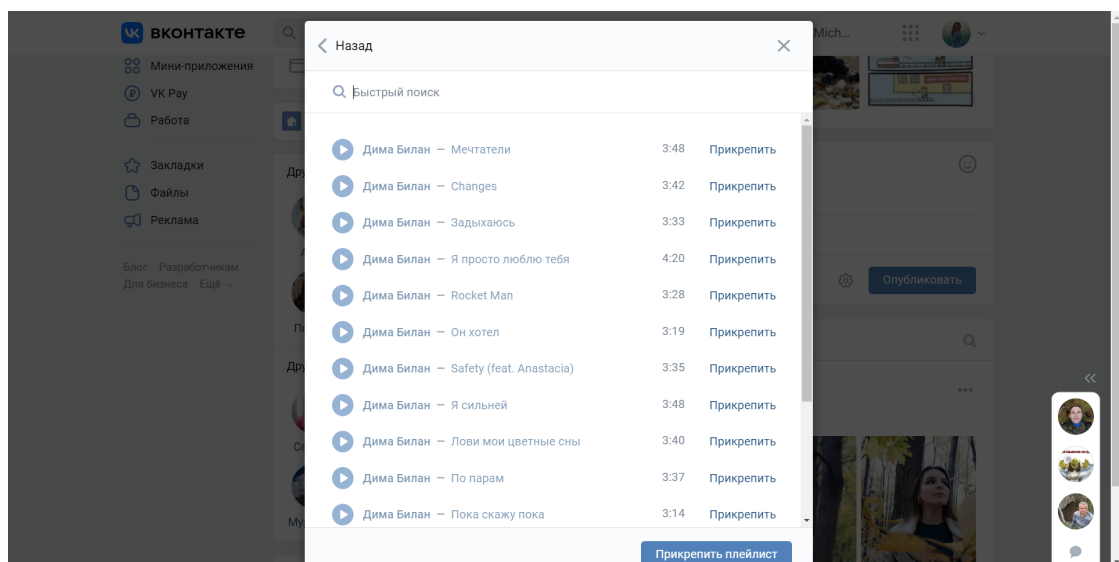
вконтакте

Мини-приложения
VK Pay
Работа

Закладки
Файлы
Реклама

Блог Разработчикам
Для бизнеса Ещё

Mich...

Назад

Быстрый поиск

| | | |
|---|---|---|
| Дима Билан — Мечтатели | 3:48 | Прикрепить |
| Дима Билан — Changes | 3:42 | Прикрепить |
| Дима Билан — Задыхаюсь | 3:33 | Прикрепить |
| Дима Билан — Я просто люблю тебя | 4:20 | Прикрепить |
| Дима Билан — Rocket Man | 3:28 | Прикрепить |
| Дима Билан — Он хотел | 3:19 | Прикрепить |
| Дима Билан — Safety (feat. Anastacia) | 3:35 | Прикрепить |
| Дима Билан — Я сильней | 3:48 | Прикрепить |
| Дима Билан — Лови мои цветные сны | 3:40 | Прикрепить |
| Дима Билан — По парам | 3:37 | Прикрепить |
| Дима Билан — Пока скажу пока | 3:14 | Прикрепить |

Прикрепить плейлист

Опубликовать